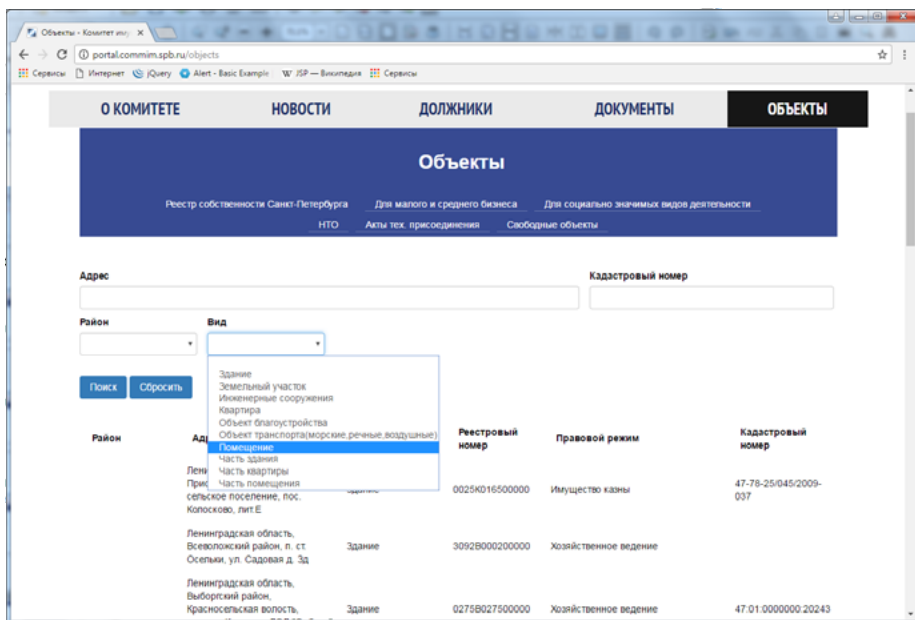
Объекты - Комитет иму ×

portal.commim.spb.ru/objects

Сервисы Интернет jQuery Alert - Basic Example W JSP — Википедия Сервисы

О КОМИТЕТЕ НОВОСТИ ДОЛЖНИКИ ДОКУМЕНТЫ ОБЪЕКТЫ

Объекты

Реестр собственности Санкт-Петербурга Для малого и среднего бизнеса Для социально значимых видов деятельности

НТО Акты тех. присоединения Свободные объекты

Адрес

Кадастровый номер

Район

Вид

Здание
Земельный участок
Инженерные сооружения
Квартира
Объект благоустройства
Объект транспорта(морские,речные,воздушные)
Помещение
Часть здания
Часть квартиры
Часть помещения

Поиск Сбросить

| Район | Ад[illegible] | | Реестровый номер | Правовой режим | Кадастровый номер |
|---|---|---|---|---|---|
| | Лени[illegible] Прио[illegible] сельское поселение, пос. Колосково, лит.Е | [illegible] | 0025К016500000 | Имущество казны | 47-78-25/045/2009-037 |
| | Ленинградская область, Всеволожский район, п. ст Осельки, ул. Садовая д. 3д | Здание | 3092В000200000 | Хозяйственное ведение | |
| | Ленинградская область, Выборгский район, Красносельская волость, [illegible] | Здание | 0275В027500000 | Хозяйственное ведение | 47:01:0000000:20243 |